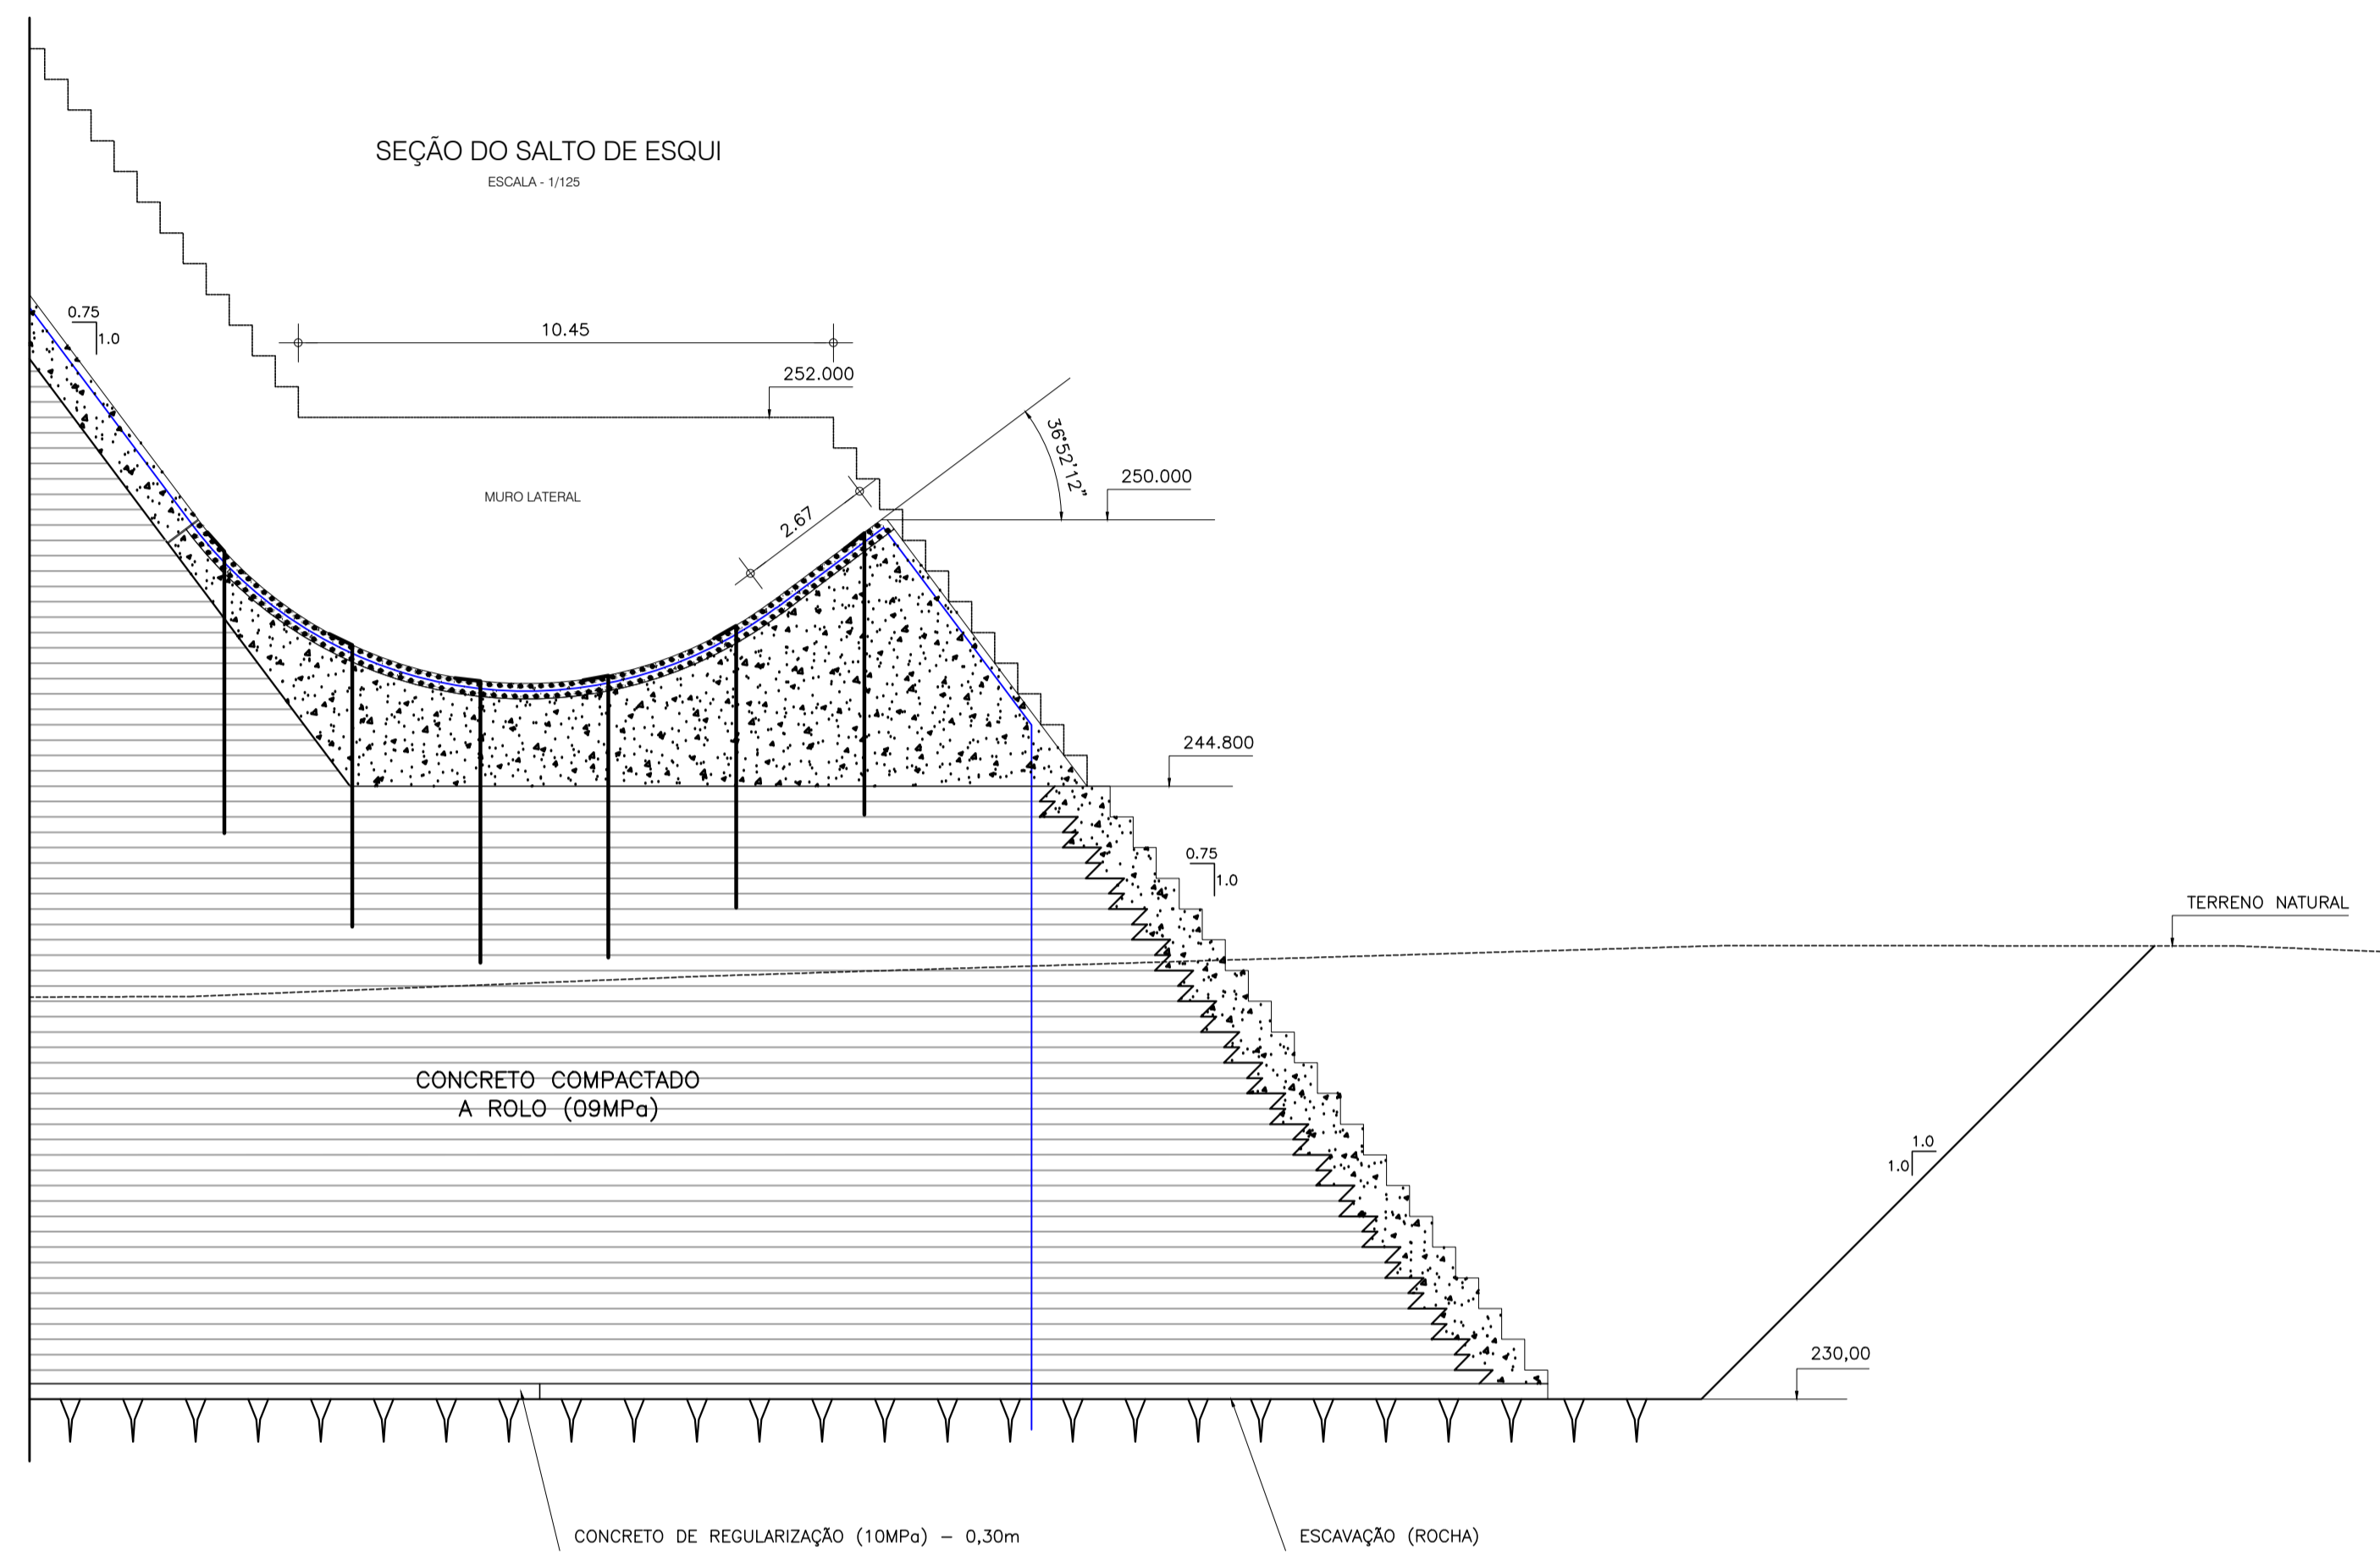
SEÇÃO DO SALTO DE ESQUI
ESCALA - 1/125

0.75
1.0

10.45

252.000

36°52'12"

250.000

MURO LATERAL

2.67

244.800

0.75
1.0

TERRENO NATURAL

CONCRETO COMPACTADO
A ROLO (09MPa)

1.0
1.0

230,00

CONCRETO DE REGULARIZAÇÃO (10MPa) – 0,30m

ESCAVAÇÃO (ROCHA)